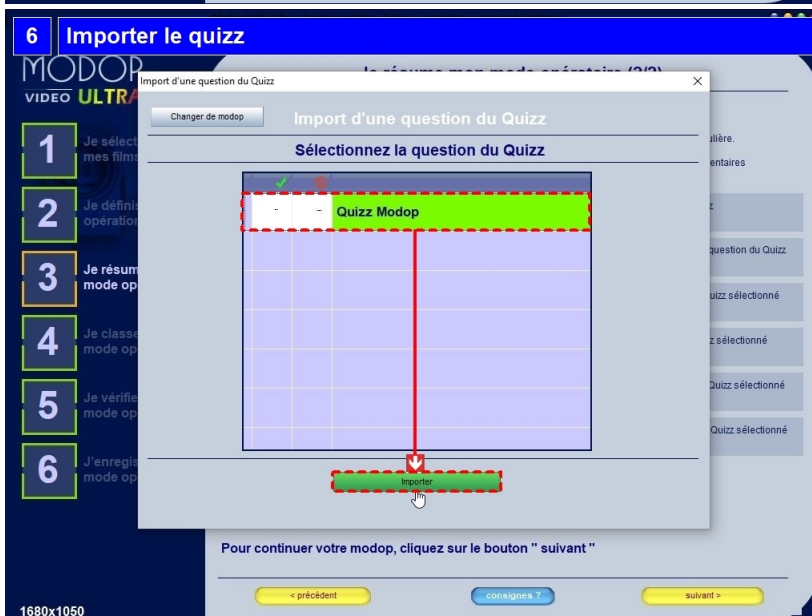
6 Importer le quizz

MODOP VIDEO ULTRA

Import d'une question du Quizz

Je résume mon mode opératoire (2/2)

Changer de modop

Import d'une question du Quizz

Sélectionnez la question du Quizz

| ✓ | ⊘ | |
|---|---|---|
| - | - | Quizz Modop |

Importer

1 Je sélect mes films

2 Je défini opératio

3 Je résum mode op

4 Je classe mode op

5 Je vérifie mode op

6 J'enregis mode op

ulière.

entaires

z

question du Quizz

uizz sélectionné

z sélectionné

Quizz sélectionné

Quizz sélectionné

Pour continuer votre modop, cliquez sur le bouton " suivant "

< précédent

consignes ?

suivant >

1680x1050